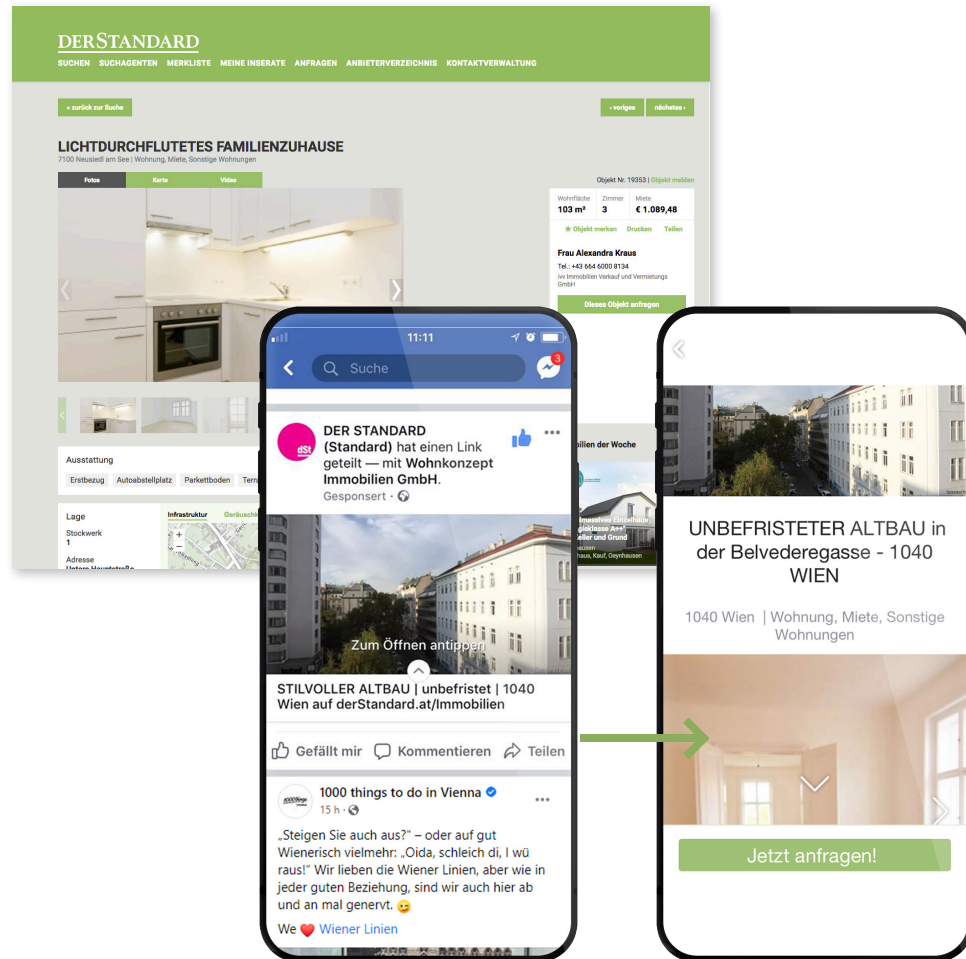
DERSTANDARD
SUCHEN SUCHAGENTEN MERKLISTE MEINE INSERATE ANFRAGEN ANBIETERVERZEICHNIS KONTAKTVERWALTUNG

« zurück zur Suche
‹ voriges nächstes ›

LICHTDURCHFLUTETES FAMILIENZUHAUSE
7100 Neusiedl am See | Wohnung, Miete, Sonstige Wohnungen

Fotos Karte Video

Objekt Nr. 19353 | Objekt melden

| Wohnfläche | Zimmer | Miete |
|---|---|---|
| 103 m² | 3 | € 1.089,48 |

★ Objekt merken Drucken Teilen

Frau Alexandra Kraus
Tel.: +43 664 6000 8134
ivv Immobilien Verkauf und Vermietungs GmbH

Dieses Objekt anfragen

Ausstattung
Erstbezug Autoabstellplatz Parkettboden Terr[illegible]

Lage
Stockwerk
1
Adresse
Untere Hauptstraße

Infrastruktur Geräusch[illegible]

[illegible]bilien der Woche
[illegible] Einzelhaus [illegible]klasse A++ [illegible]eller und Grund
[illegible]hausen
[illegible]haus, Kauf, Oeynhausen

11:11
Suche
3

DER STANDARD (Standard) hat einen Link geteilt — mit Wohnkonzept Immobilien GmbH.
Gesponsert ·

Zum Öffnen antippen

STILVOLLER ALTBAU | unbefristet | 1040 Wien auf derStandard.at/Immobilien

Gefällt mir Kommentieren Teilen

1000 things to do in Vienna
15 h ·

„Steigen Sie auch aus?" – oder auf gut Wienerisch vielmehr: „Oida, schleich di, I wü raus!" Wir lieben die Wiener Linien, aber wie in jeder guten Beziehung, sind wir auch hier ab und an mal genervt. 😉

We ❤️ Wiener Linien

UNBEFRISTETER ALTBAU in der Belvederegasse - 1040 WIEN

1040 Wien | Wohnung, Miete, Sonstige Wohnungen

Jetzt anfragen!